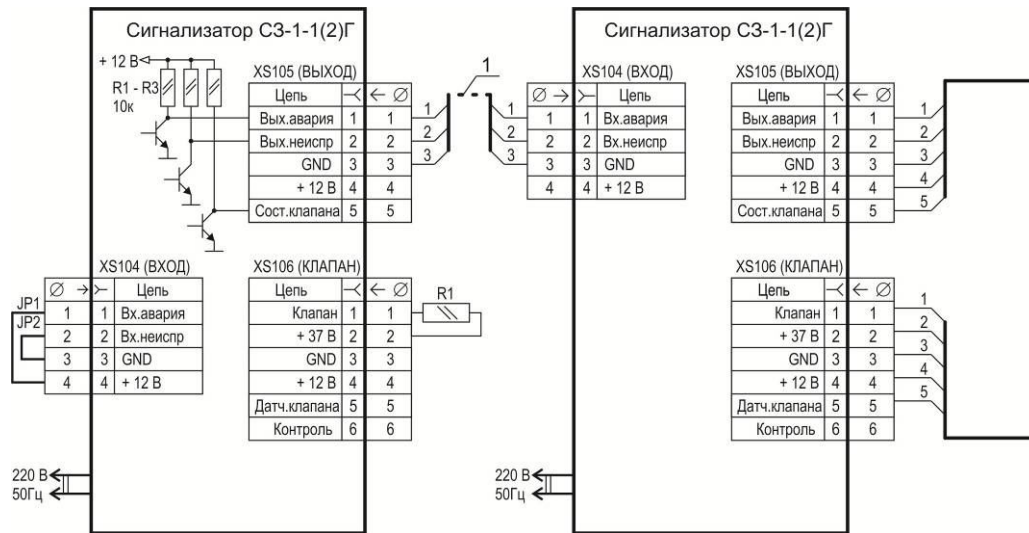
Сигнализатор СЗ-1-1(2)Г

+ 12 В

R1 - R3
10к

XS105 (ВЫХОД)

| Цепь | | |
|---|---|---|
| Вых.авария | 1 | 1 |
| Вых.неиспр | 2 | 2 |
| GND | 3 | 3 |
| + 12 В | 4 | 4 |
| Сост.клапана | 5 | 5 |

XS104 (ВХОД)

| $\varnothing$ | | Цепь |
|---|---|---|
| 1 | 1 | Вх.авария |
| 2 | 2 | Вх.неиспр |
| 3 | 3 | GND |
| 4 | 4 | + 12 В |

JP1
JP2

XS106 (КЛАПАН)

| Цепь | | |
|---|---|---|
| Клапан | 1 | 1 |
| + 37 В | 2 | 2 |
| GND | 3 | 3 |
| + 12 В | 4 | 4 |
| Датч.клапана | 5 | 5 |
| Контроль | 6 | 6 |

R1

220 В
50Гц

1

1
2
3

1
2
3

Сигнализатор СЗ-1-1(2)Г

XS104 (ВХОД)

| $\varnothing$ | | Цепь |
|---|---|---|
| 1 | 1 | Вх.авария |
| 2 | 2 | Вх.неиспр |
| 3 | 3 | GND |
| 4 | 4 | + 12 В |

XS105 (ВЫХОД)

| Цепь | | |
|---|---|---|
| Вых.авария | 1 | 1 |
| Вых.неиспр | 2 | 2 |
| GND | 3 | 3 |
| + 12 В | 4 | 4 |
| Сост.клапана | 5 | 5 |

1
2
3
4
5

XS106 (КЛАПАН)

| Цепь | | |
|---|---|---|
| Клапан | 1 | 1 |
| + 37 В | 2 | 2 |
| GND | 3 | 3 |
| + 12 В | 4 | 4 |
| Датч.клапана | 5 | 5 |
| Контроль | 6 | 6 |

1
2
3
4
5

220 В
50Гц